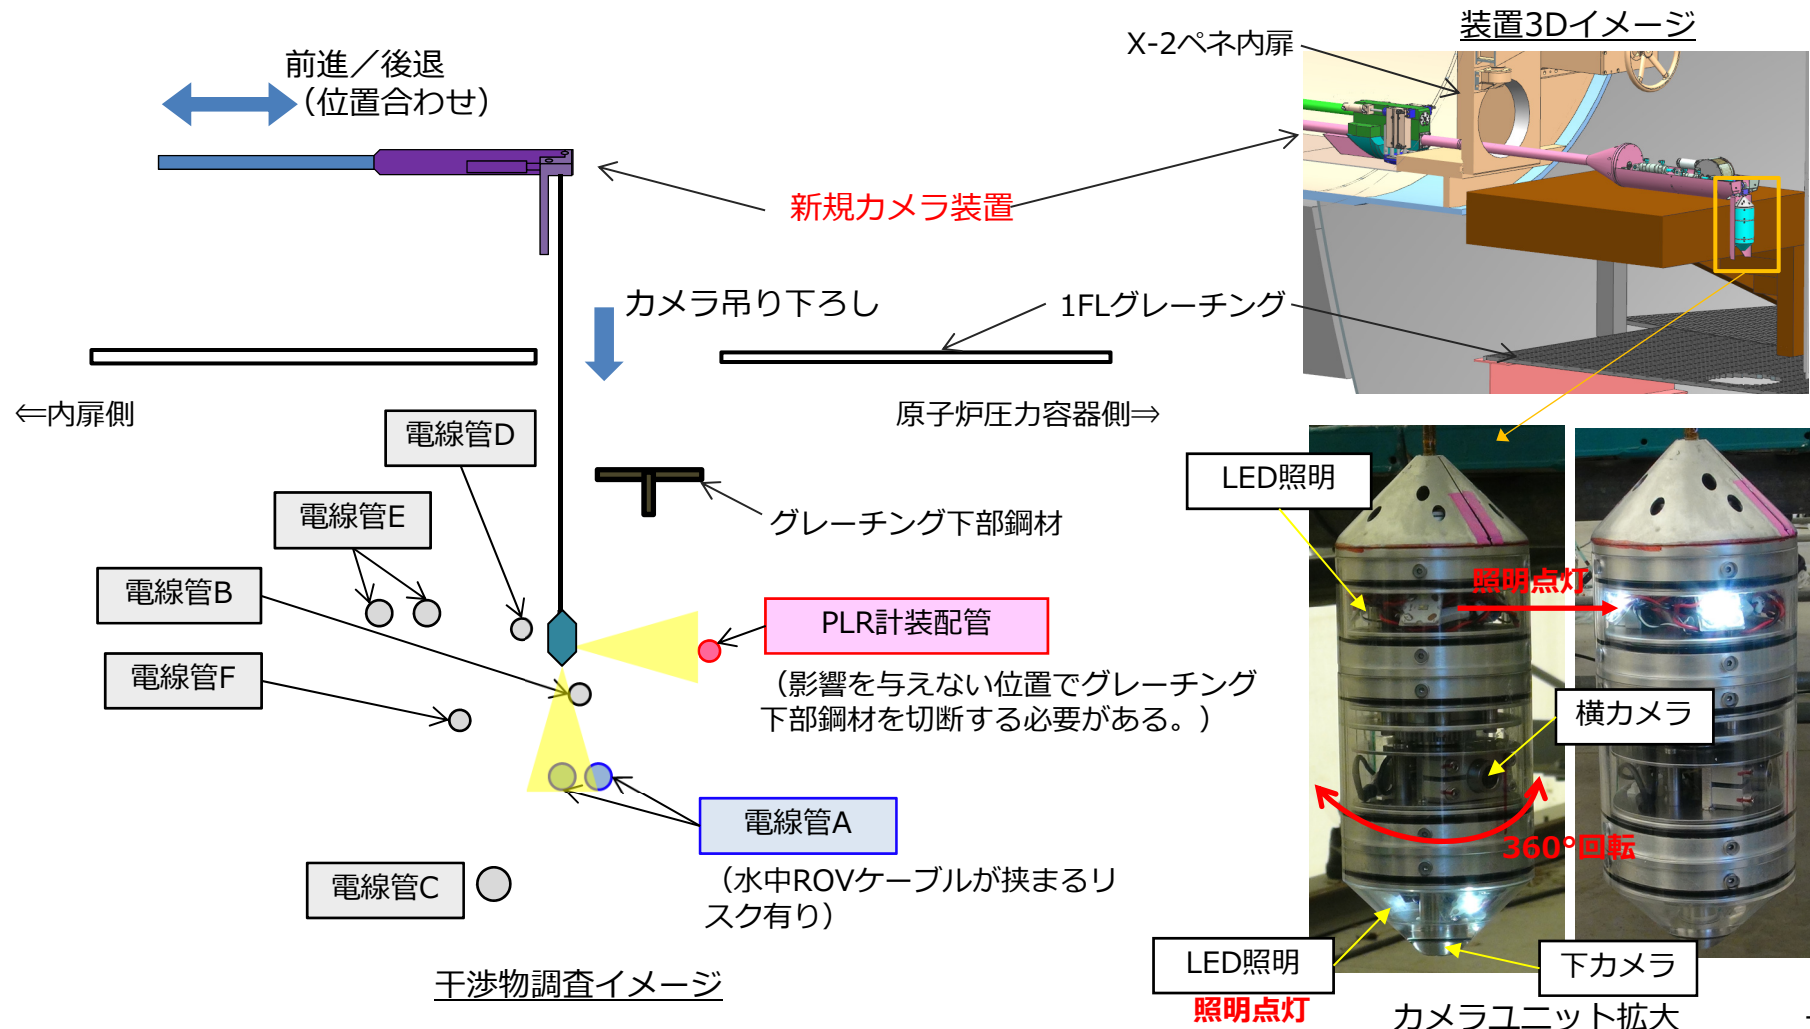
前進／後退
（位置合わせ）

新規カメラ装置

カメラ吊り下ろし

1FLグレーチング

⇐内扉側

原子炉圧力容器側⇒

電線管D

電線管E

電線管B

電線管F

グレーチング下部鋼材

PLR計装配管

（影響を与えない位置でグレーチング下部鋼材を切断する必要がある。）

電線管A

（水中ROVケーブルが挟まるリスク有り）

電線管C

干渉物調査イメージ

装置3Dイメージ

X-2ペネ内扉

LED照明

照明点灯

横カメラ

360°回転

LED照明

照明点灯

下カメラ

カメラユニット拡大